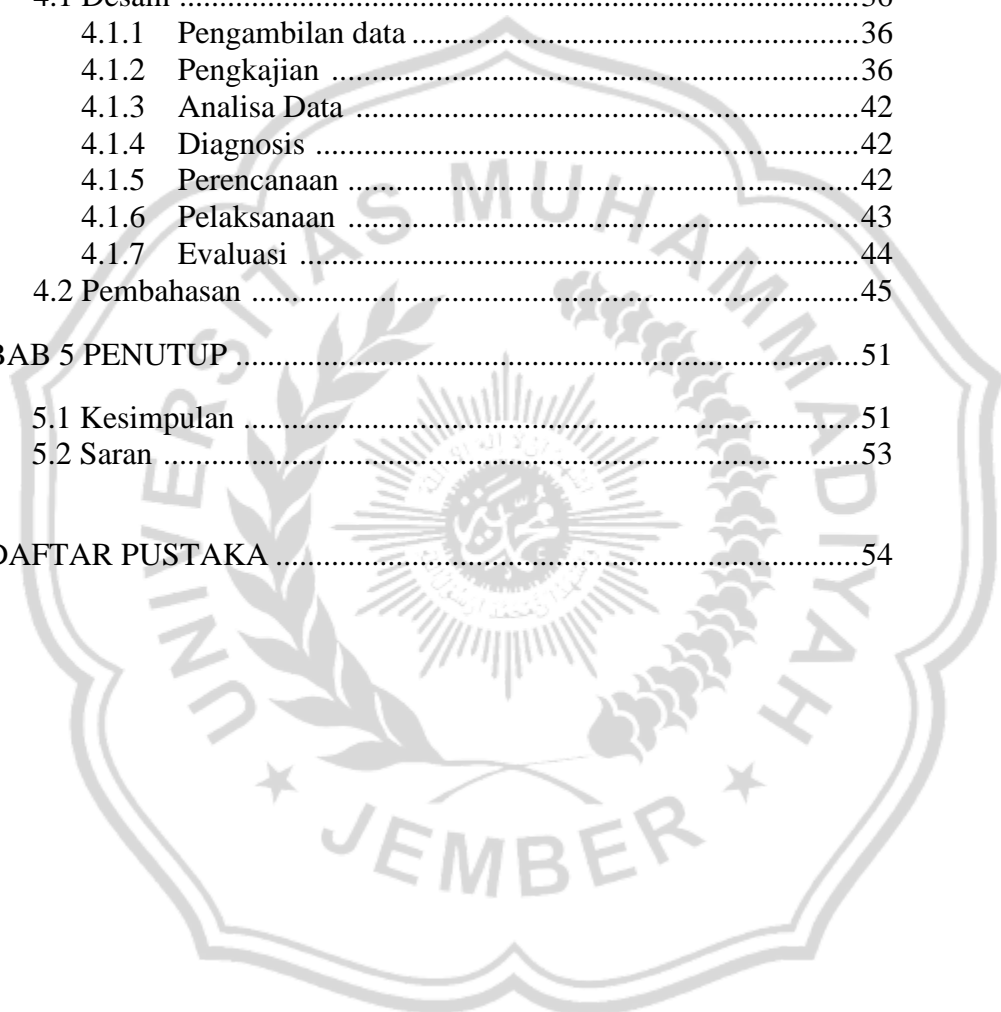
4.1 Desain ....................................................................36
4.1.1 Pengambilan data ..................................................36
4.1.2 Pengkajian ..........................................................36
4.1.3 Analisa Data ........................................................42
4.1.4 Diagnosis ............................................................42
4.1.5 Perencanaan ........................................................42
4.1.6 Pelaksanaan ........................................................43
4.1.7 Evaluasi ..............................................................44
4.2 Pembahasan ............................................................45

BAB 5 PENUTUP .........................................................51

5.1 Kesimpulan .............................................................51
5.2 Saran .......................................................................53

DAFTAR PUSTAKA .....................................................54

UNIVERSITAS MUHAMMADIYAH JEMBER